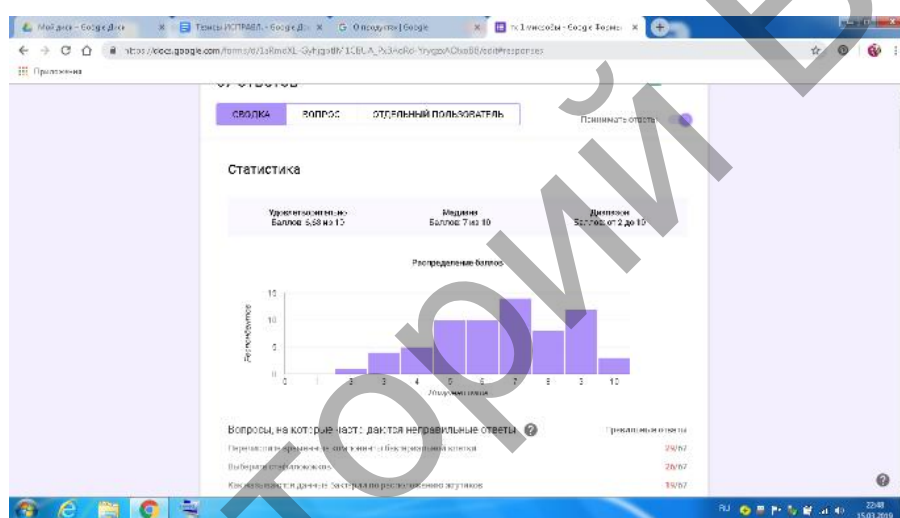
Мой диск - Google Диск ×
Тесты ИСПРАВЛ. - Google До ×
О продуктах | Google ×
тс 1 способы - Google Формы ×

https://docs.google.com/forms/d/1sRmoXL-GyhjgsBh7 1CBLA_Px3AoRd-YrygoxACha68/edit#responses

Приложения

67 ответов

СВОДКА
ВОПРОС
ОТДЕЛЬНЫЙ ПОЛЬЗОВАТЕЛЬ

Принимать ответы

Статистика

Удовлетворительно
Баллов: 6,58 из 10

Медиана
Баллов: 7 из 10

Диапазон
Баллов: от 2 до 10

Распределение баллов

15
10
5
0

Респонденты

0 1 2 3 4 5 6 7 8 9 10

Набранные баллы

Вопросы, на которые часто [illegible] неправильные ответы

Правильные ответы

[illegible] 29/67

Выберите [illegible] 26/67

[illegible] 35/67

RU 22:48 15.03.2019